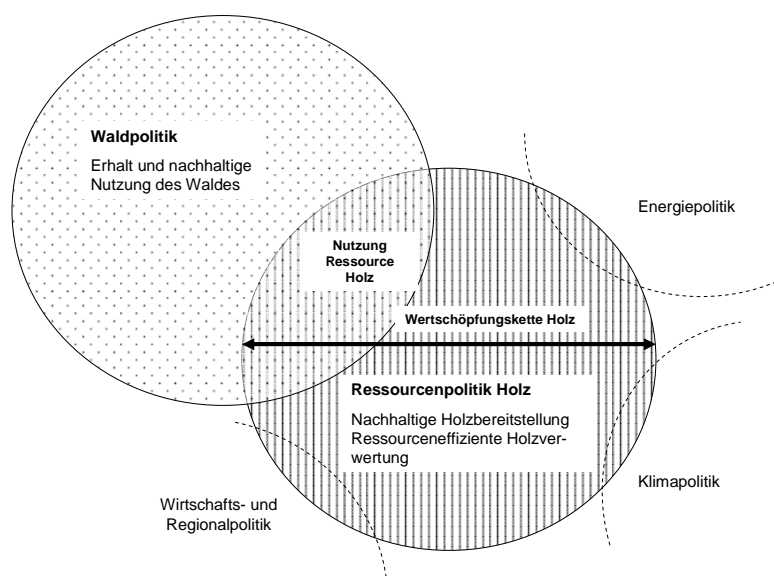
Waldpolitik

Erhalt und nachhaltige Nutzung des Waldes

Energiepolitik

Nutzung Ressource Holz

Wertschöpfungskette Holz

Ressourcenpolitik Holz

Nachhaltige Holzbereitstellung Ressourceneffiziente Holzverwertung

Klimapolitik

Wirtschafts- und Regionalpolitik